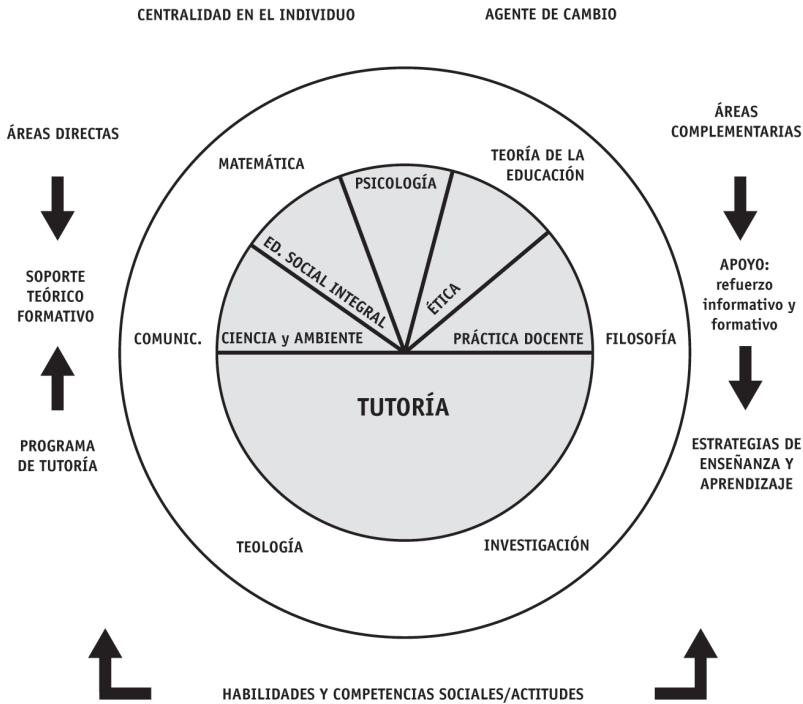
CENTRALIDAD EN EL INDIVIDUO

AGENTE DE CAMBIO

ÁREAS DIRECTAS

SOPORTE TEÓRICO FORMATIVO

PROGRAMA DE TUTORÍA

ÁREAS COMPLEMENTARIAS

APOYO: refuerzo informativo y formativo

ESTRATEGIAS DE ENSEÑANZA Y APRENDIZAJE

MATEMÁTICA

PSICOLOGÍA

TEORÍA DE LA EDUCACIÓN

ED. SOCIAL INTEGRAL

ÉTICA

COMUNIC.

CIENCIA y AMBIENTE

PRÁCTICA DOCENTE

FILOSOFÍA

TUTORÍA

TEOLOGÍA

INVESTIGACIÓN

HABILIDADES Y COMPETENCIAS SOCIALES/ACTITUDES